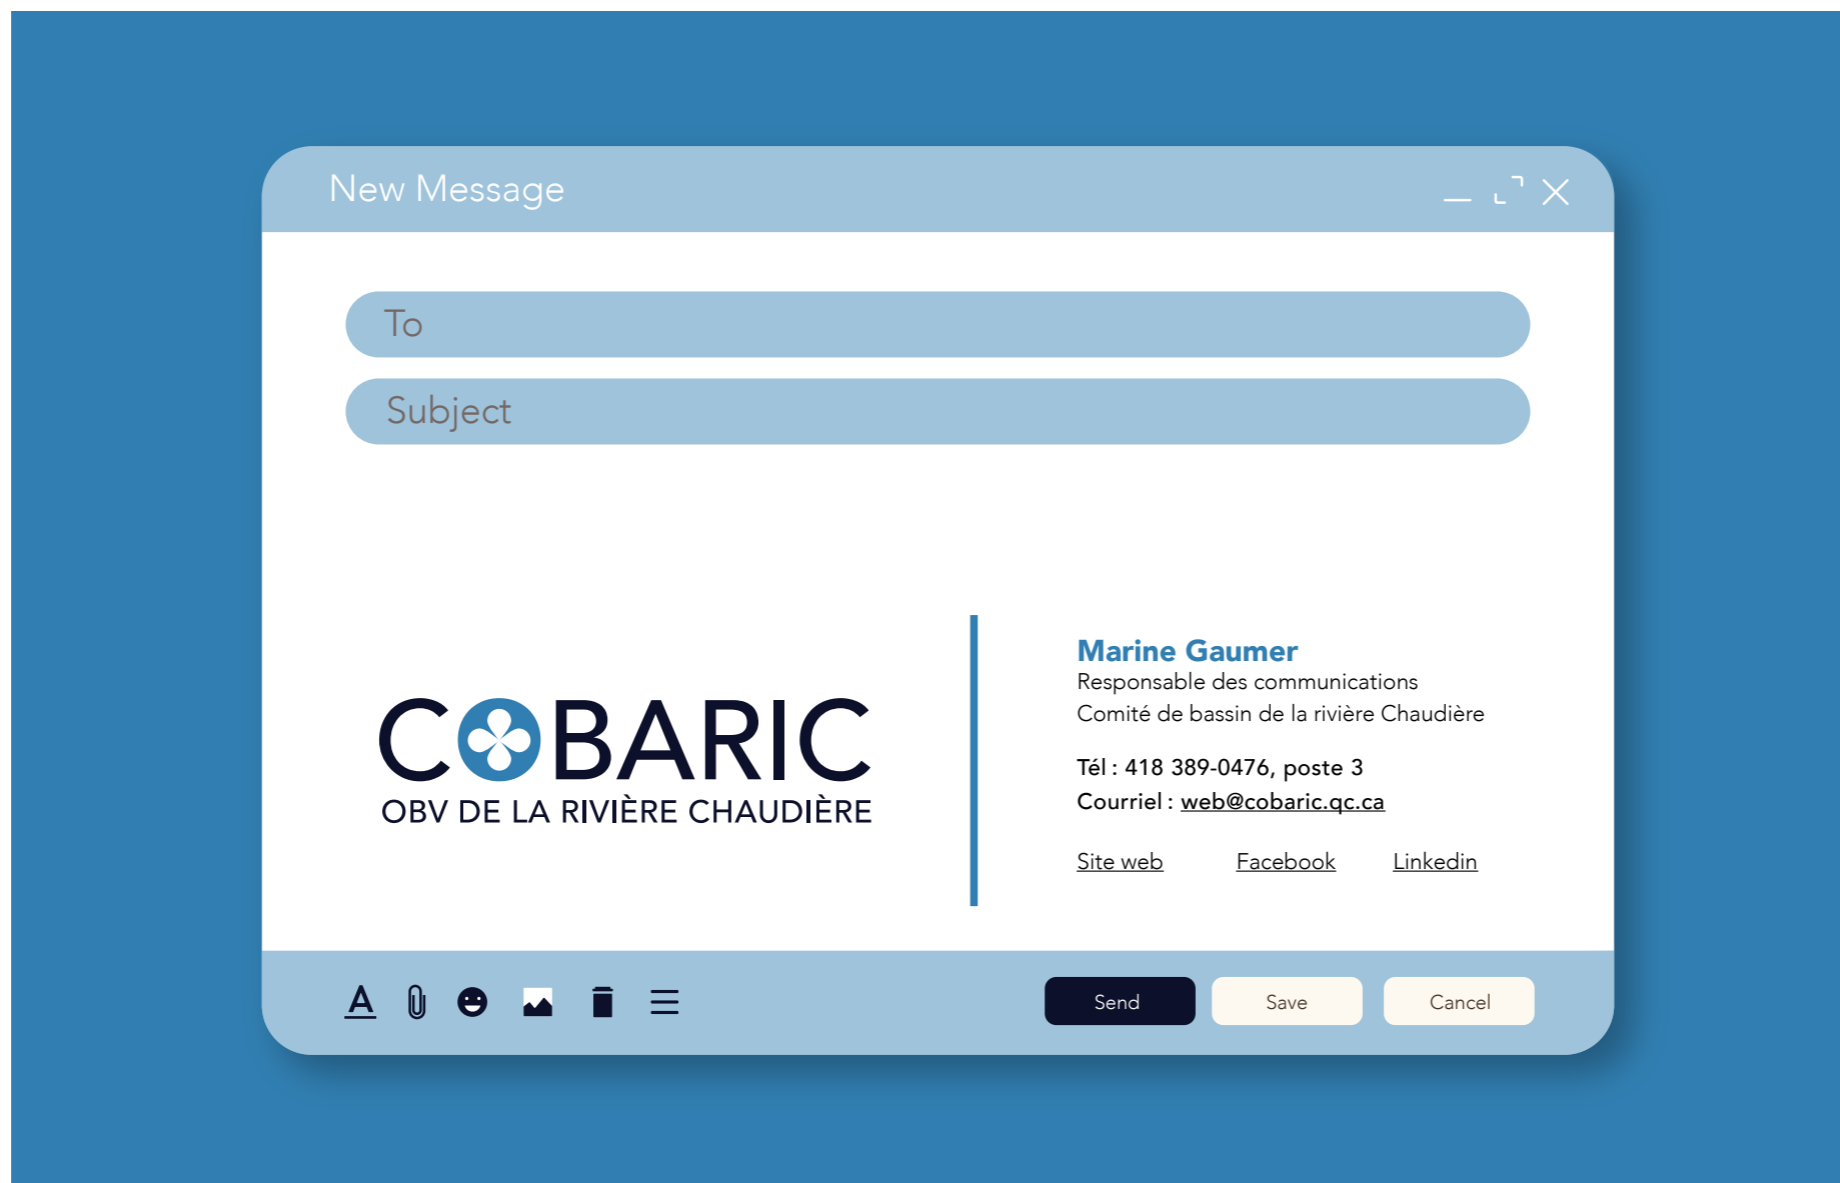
New Message

To

Subject

COBARIC
OBV DE LA RIVIÈRE CHAUDIÈRE

Marine Gaumer
Responsable des communications
Comité de bassin de la rivière Chaudière

Tél : 418 389-0476, poste 3
Courriel : web@cobaric.qc.ca

Site web Facebook Linkedin

A

Send Save Cancel